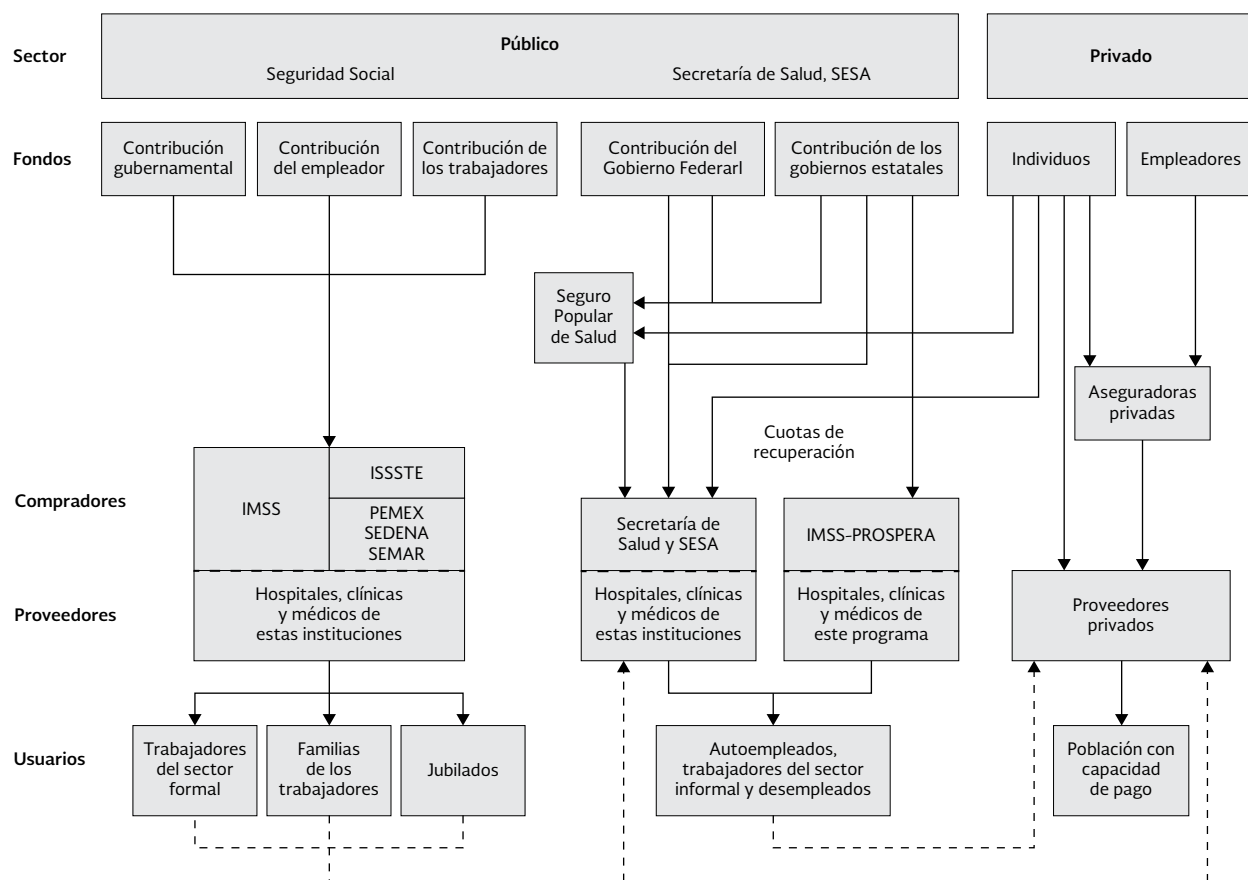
Sector

Público
Seguridad Social
Secretaría de Salud, SESA

Privado

Fondos

Contribución gubernamental

Contribución del empleador

Contribución de los trabajadores

Contribución del Gobierno Federarl

Contribución de los gobiernos estatales

Individuos

Empleadores

Seguro Popular de Salud

Aseguradoras privadas

Cuotas de recuperación

Compradores

IMSS

ISSSTE

PEMEX
SEDENA
SEMAR

Secretaría de Salud y SESA

IMSS-PROSPERA

Proveedores

Hospitales, clínicas y médicos de estas instituciones

Hospitales, clínicas y médicos de estas instituciones

Hospitales, clínicas y médicos de este programa

Proveedores privados

Usuarios

Trabajadores del sector formal

Familias de los trabajadores

Jubilados

Autoempleados, trabajadores del sector informal y desempleados

Población con capacidad de pago